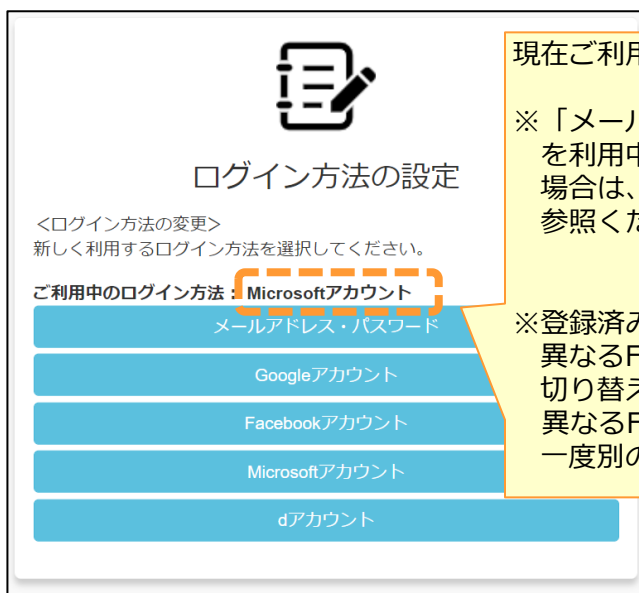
ログイン方法の設定

<ログイン方法の変更>
新しく利用するログイン方法を選択してください。

ご利用中のログイン方法：Microsoftアカウント

メールアドレス・パスワード

Googleアカウント

Facebookアカウント

Microsoftアカウント

dアカウント

現在ご利用

※「メール
を利用中
場合は、
参照くだ

※登録済み
異なるF
切り替え
異なるF
一度別の